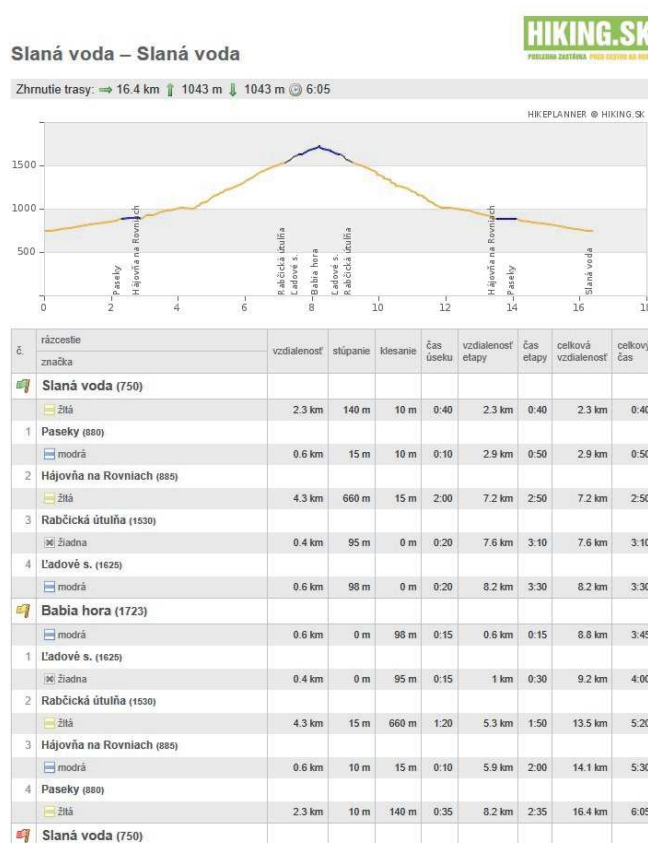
HIKING.SK
PODLEDNÁ ZASTÁVKA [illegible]

Slaná voda – Slaná voda

Zhrnutie trasy: ⇒ 16.4 km ⇑ 1043 m ⇓ 1043 m 6:05

HIKEPLANNER @ HIKING.SK

1500
1000
500
0 2 4 6 8 10 12 14 16 1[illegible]

Paseky
Hájovňa na Rovniach
Rabčická útulňa
Ľadové s.
Babia hora
Ľadové s.
Rabčická útulňa
Hájovňa na Rovniach
Paseky
Slaná voda

| č. | rázcestie / značka | vzdialenosť | stúpanie | klesanie | čas úseku | vzdialenosť etapy | čas etapy | celková vzdialenosť | celkový čas |
|---|---|---|---|---|---|---|---|---|---|
| | Slaná voda (750) | | | | | | | | |
| | žltá | 2.3 km | 140 m | 10 m | 0:40 | 2.3 km | 0:40 | 2.3 km | 0:40 |
| 1 | Paseky (880) | | | | | | | | |
| | modrá | 0.6 km | 15 m | 10 m | 0:10 | 2.9 km | 0:50 | 2.9 km | 0:50 |
| 2 | Hájovňa na Rovniach (885) | | | | | | | | |
| | žltá | 4.3 km | 660 m | 15 m | 2:00 | 7.2 km | 2:50 | 7.2 km | 2:50 |
| 3 | Rabčická útulňa (1530) | | | | | | | | |
| | žiadna | 0.4 km | 95 m | 0 m | 0:20 | 7.6 km | 3:10 | 7.6 km | 3:10 |
| 4 | Ľadové s. (1625) | | | | | | | | |
| | modrá | 0.6 km | 98 m | 0 m | 0:20 | 8.2 km | 3:30 | 8.2 km | 3:30 |
| | Babia hora (1723) | | | | | | | | |
| | modrá | 0.6 km | 0 m | 98 m | 0:15 | 0.6 km | 0:15 | 8.8 km | 3:45 |
| 1 | Ľadové s. (1625) | | | | | | | | |
| | žiadna | 0.4 km | 0 m | 95 m | 0:15 | 1 km | 0:30 | 9.2 km | 4:00 |
| 2 | Rabčická útulňa (1530) | | | | | | | | |
| | žltá | 4.3 km | 15 m | 660 m | 1:20 | 5.3 km | 1:50 | 13.5 km | 5:20 |
| 3 | Hájovňa na Rovniach (885) | | | | | | | | |
| | modrá | 0.6 km | 10 m | 15 m | 0:10 | 5.9 km | 2:00 | 14.1 km | 5:30 |
| 4 | Paseky (880) | | | | | | | | |
| | žltá | 2.3 km | 10 m | 140 m | 0:35 | 8.2 km | 2:35 | 16.4 km | 6:05 |
| | Slaná voda (750) | | | | | | | | |